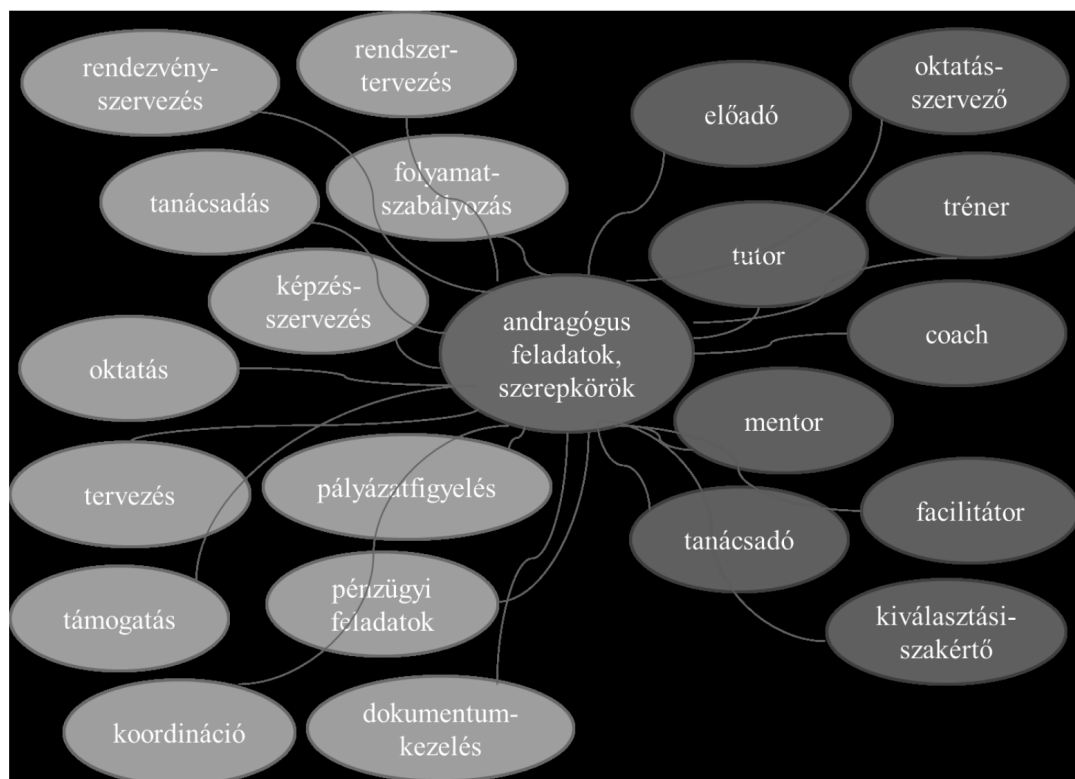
rendezvény-szervezés

rendszer-tervezés

oktatás-szervező

előadó

folyamat-szabályozás

tanácsadás

tréner

tutor

képzés-szervezés

andragógus feladatok, szerepkörök

coach

oktatás

mentor

tervezés

pályázatfigyelés

facilitátor

tanácsadó

pénzügyi feladatok

támogatás

kiválasztási-szakértő

koordináció

dokumentum-kezelés